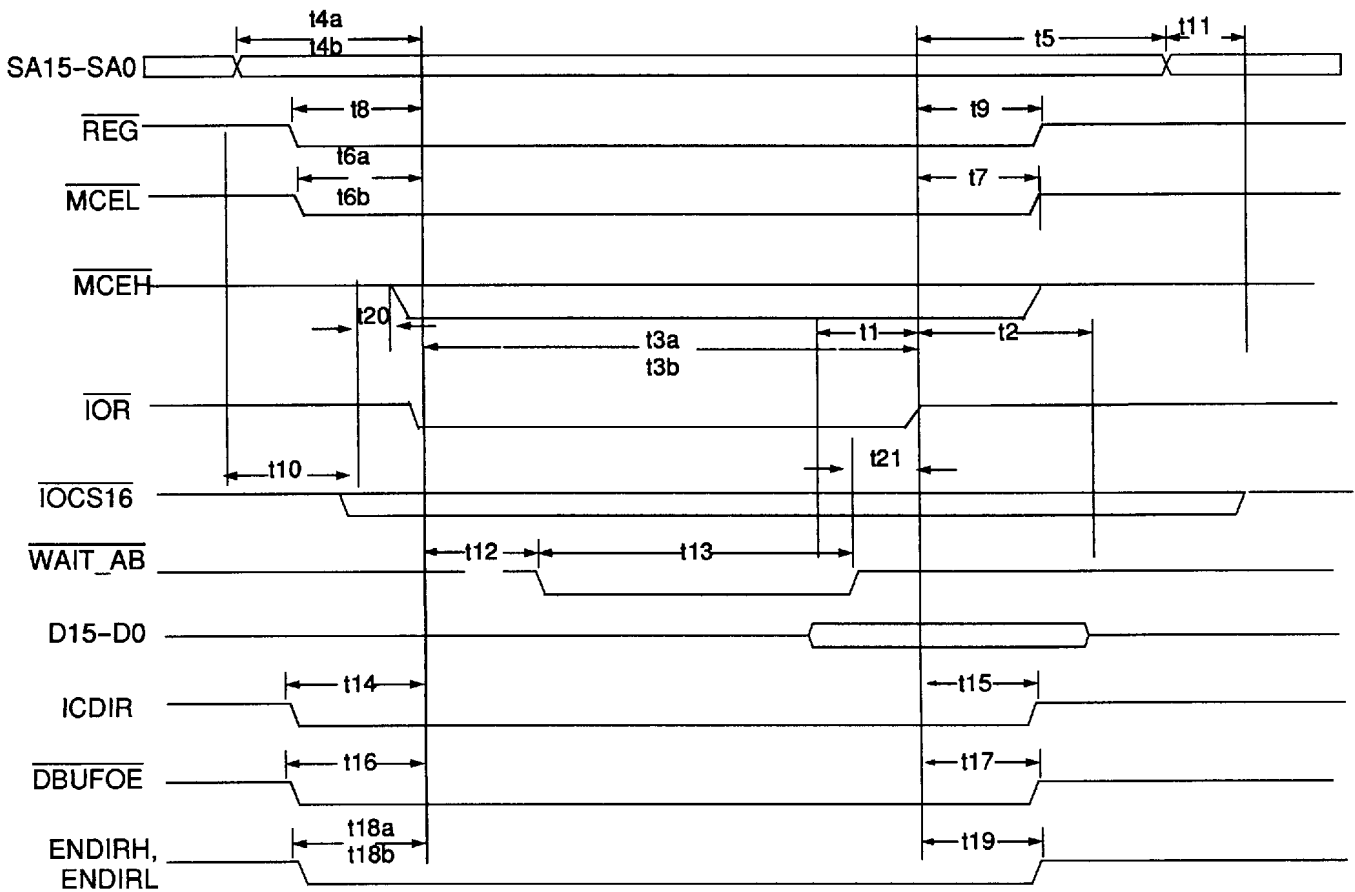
t4a
t4b
t5
t11
SA15–SA0
$\overline{REG}$
t8
t9
t6a
$\overline{MCEL}$
t6b
t7
$\overline{MCEH}$
t20
t3a
t3b
t1
t2
$\overline{IOR}$
t10
t21
$\overline{IOCS16}$
$\overline{WAIT\_AB}$
t12
t13
D15–D0
ICDIR
t14
t15
$\overline{DBUFOE}$
t16
t17
ENDIRH,
ENDIRL
t18a
t18b
t19